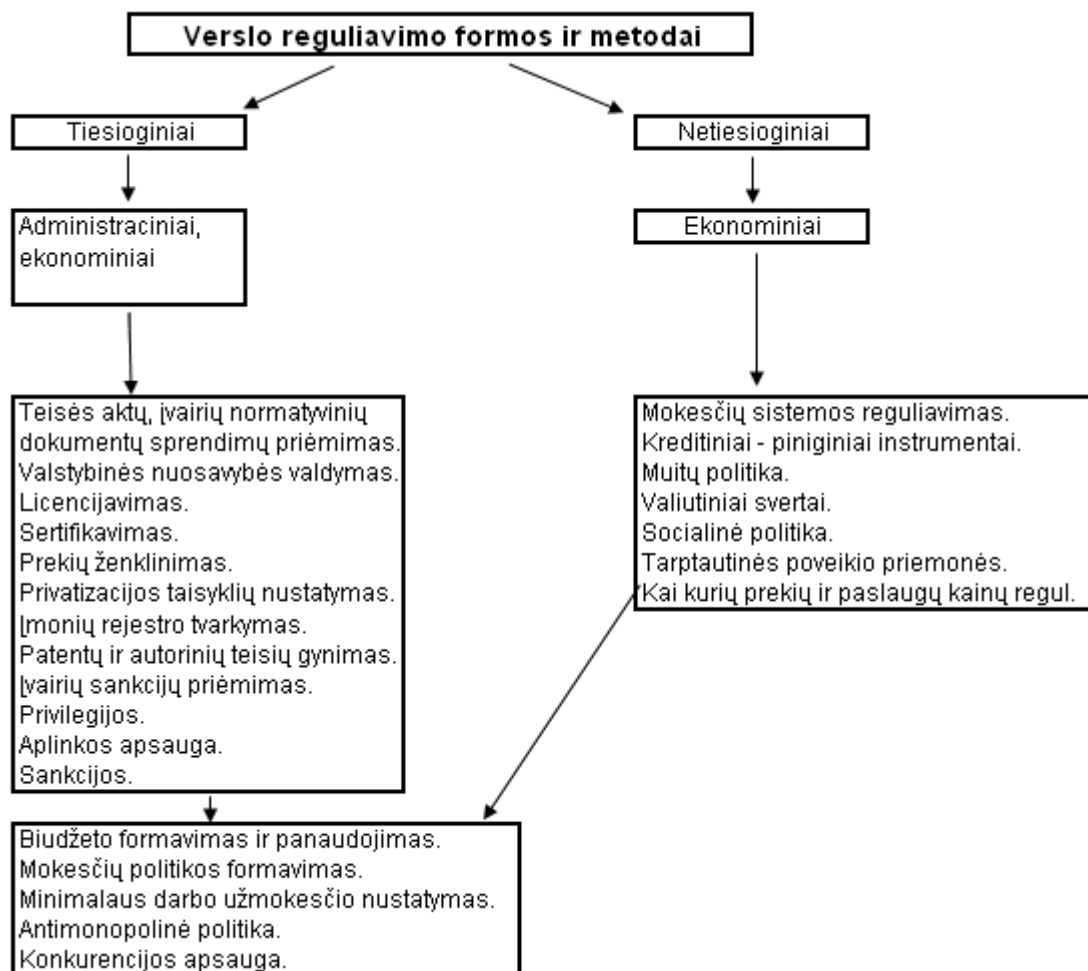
Verslo reguliavimo formos ir metodai

Tiesioginiai

Netiesioginiai

Administraciniai, ekonominiai

Ekonominiai

Teisės aktų, įvairių normatyvinių dokumentų sprendimų priėmimas.
Valstybinės nuosavybės valdymas.
Licencijavimas.
Sertifikavimas.
Prekių ženklinimas.
Privatizacijos taisyklių nustatymas.
Įmonių rejestro tvarkymas.
Patentų ir autorinių teisių gynimas.
Įvairių sankcijų priėmimas.
Privilegijos.
Aplinkos apsauga.
Sankcijos.

Mokesčių sistemos reguliavimas.
Kreditiniai - piniginiai instrumentai.
Muitų politika.
Valiutiniai svertai.
Socialinė politika.
Tarptautinės poveikio priemonės.
Kai kurių prekių ir paslaugų kainų regul.

Biudžeto formavimas ir panaudojimas.
Mokesčių politikos formavimas.
Minimalaus darbo užmokesčio nustatymas.
Antimonopolinė politika.
Konkurencijos apsauga.